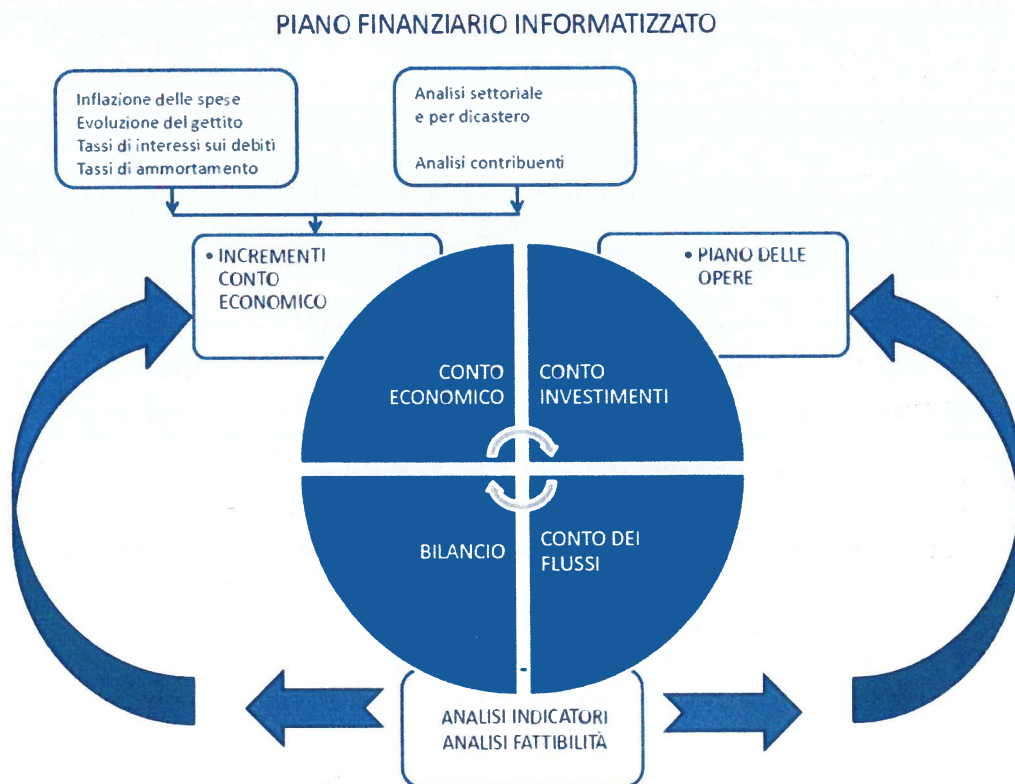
PIANO FINANZIARIO INFORMATIZZATO

Inflazione delle spese
Evoluzione del gettito
Tassi di interessi sui debiti
Tassi di ammortamento

Analisi settoriale
e per dicastero

Analisi contribuenti

• INCREMENTI CONTO ECONOMICO

• PIANO DELLE OPERE

CONTO ECONOMICO

CONTO INVESTIMENTI

BILANCIO

CONTO DEI FLUSSI

ANALISI INDICATORI
ANALISI FATTIBILITÀ